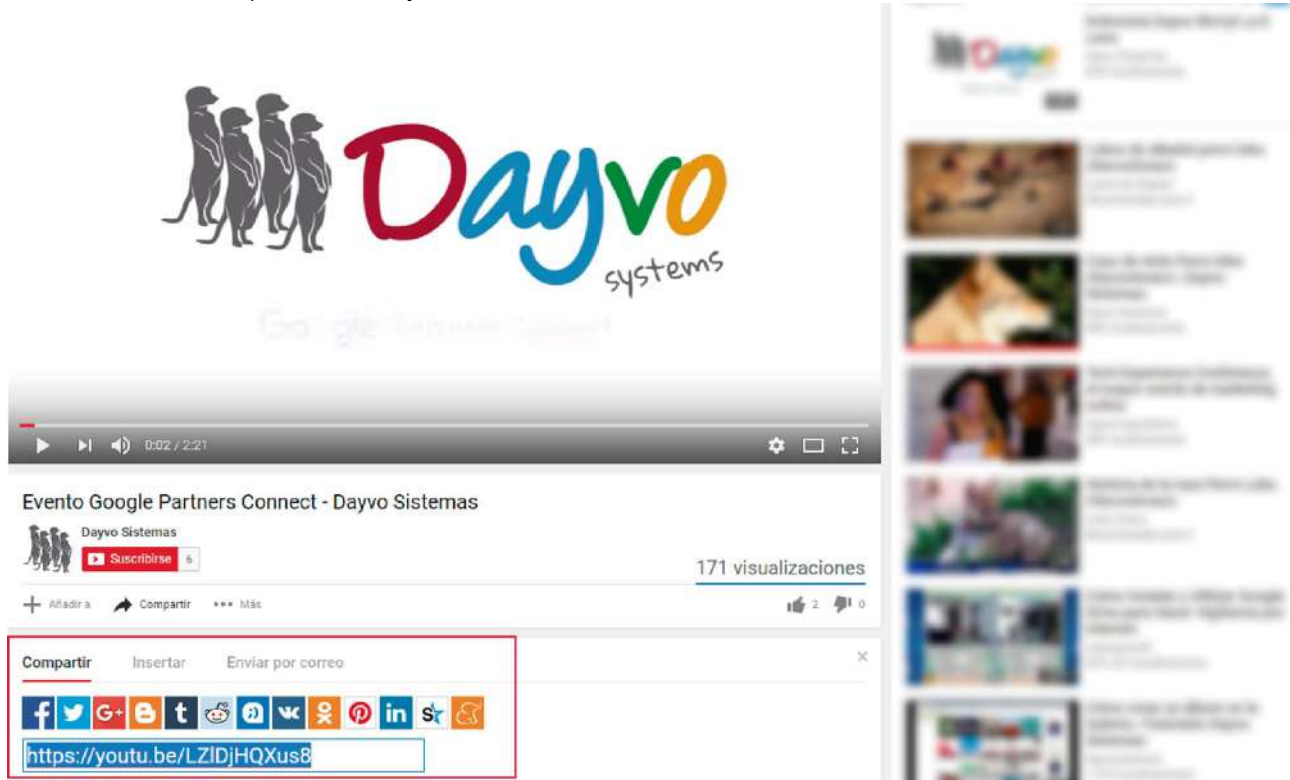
Dayvo systems

0:02 / 2:21

Evento Google Partners Connect - Dayvo Sistemas

Dayvo Sistemas

Suscribirse 6

171 visualizaciones

Añadir a Compartir ••• Más

2 0

Compartir Insertar Enviar por correo

×

https://youtu.be/LZIDjHQXus8